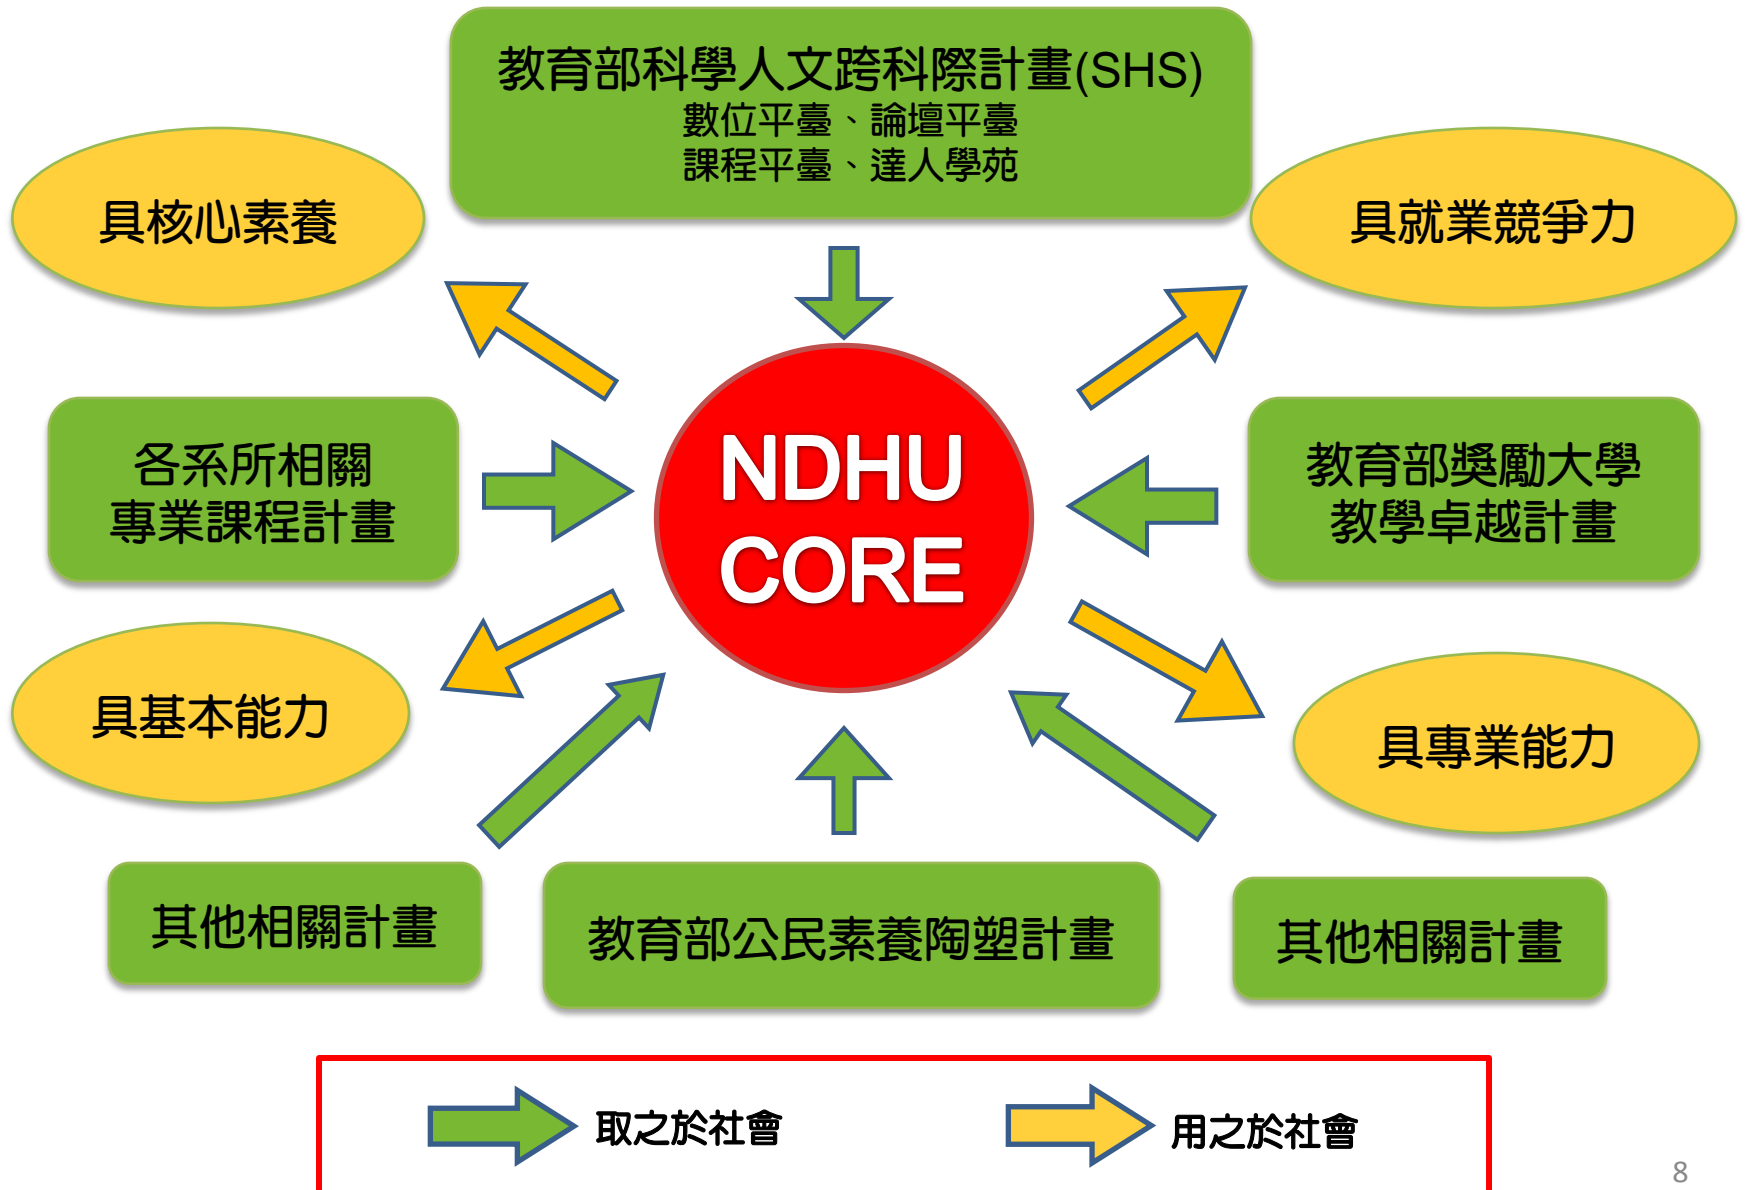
教育部科學人文跨科際計畫(SHS)
數位平臺、論壇平臺
課程平臺、達人學苑

具核心素養

具就業競爭力

各系所相關專業課程計畫

NDHU CORE

教育部獎勵大學教學卓越計畫

具基本能力

具專業能力

其他相關計畫

教育部公民素養陶塑計畫

其他相關計畫

取之於社會

用之於社會

8